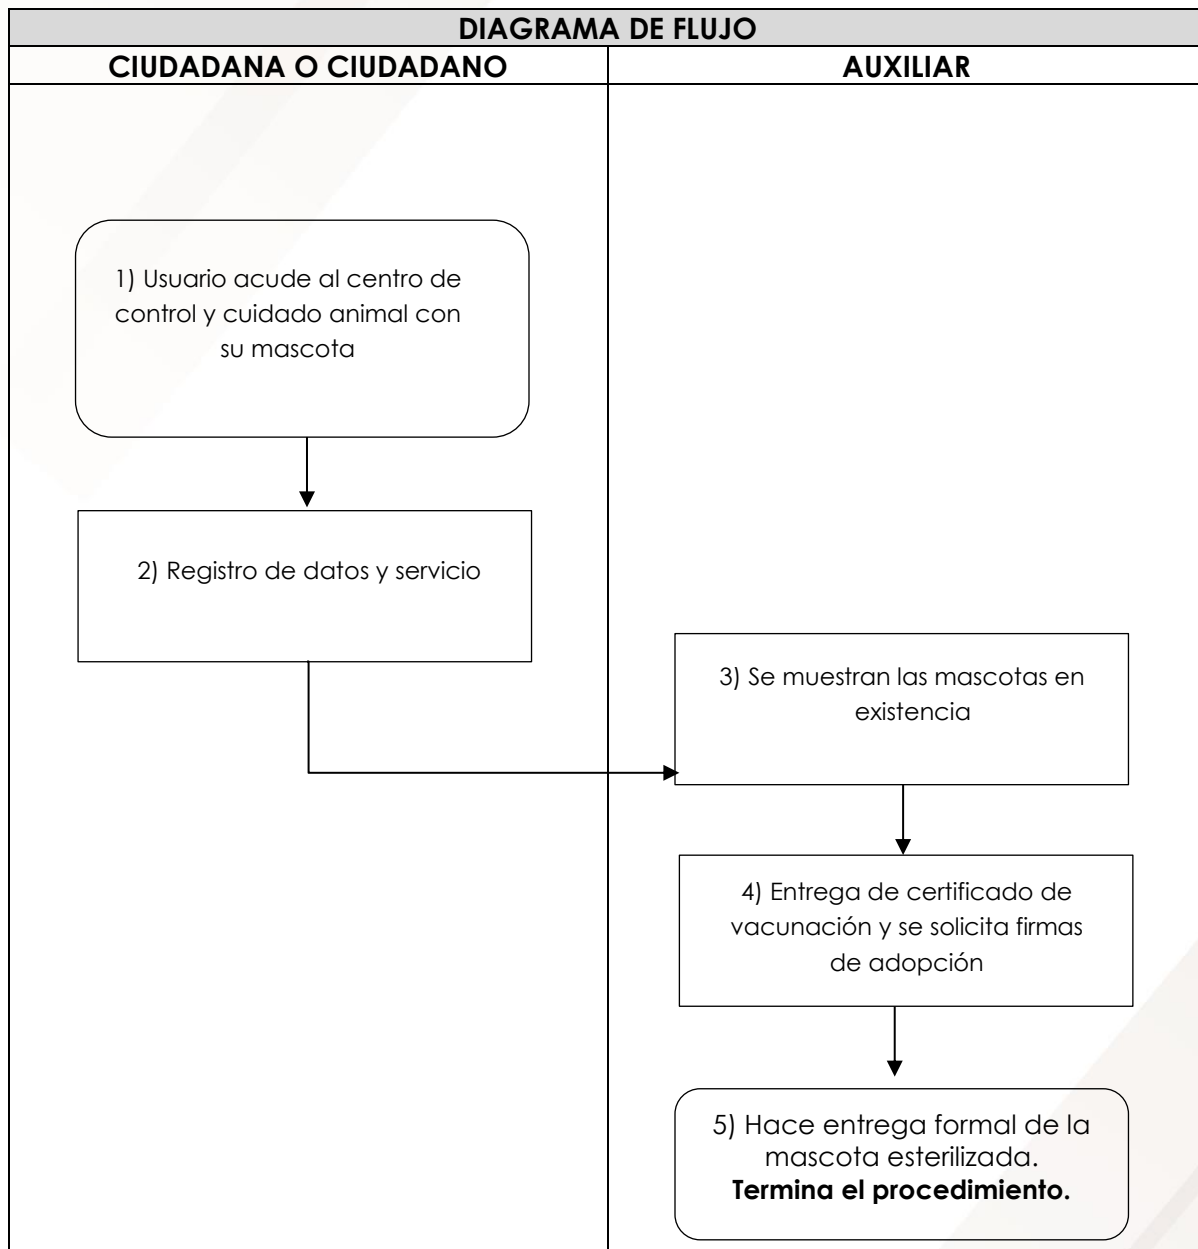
DIAGRAMA DE FLUJO

CIUDADANA O CIUDADANO

AUXILIAR

1) Usuario acude al centro de control y cuidado animal con su mascota

2) Registro de datos y servicio

3) Se muestran las mascotas en existencia

4) Entrega de certificado de vacunación y se solicita firmas de adopción

5) Hace entrega formal de la mascota esterilizada. **Termina el procedimiento.**